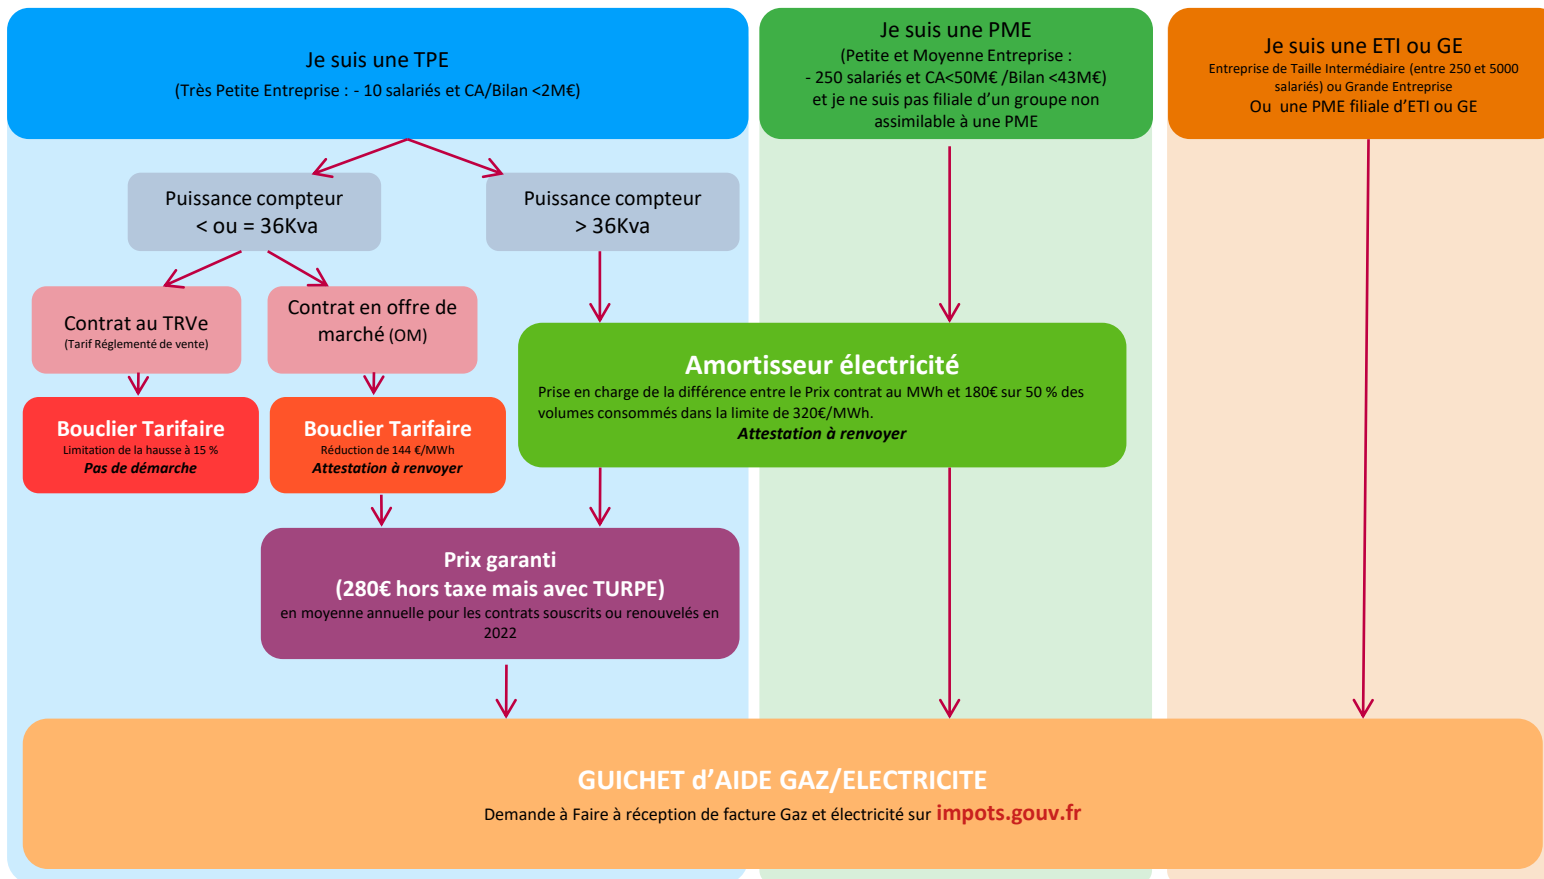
Je suis une TPE
(Très Petite Entreprise : - 10 salariés et CA/Bilan <2M€)

Je suis une PME
(Petite et Moyenne Entreprise :
- 250 salariés et CA<50M€ /Bilan <43M€)
et je ne suis pas filiale d'un groupe non assimilable à une PME

Je suis une ETI ou GE
Entreprise de Taille Intermédiaire (entre 250 et 5000 salariés) ou Grande Entreprise
Ou une PME filiale d'ETI ou GE

Puissance compteur
< ou = 36Kva

Puissance compteur
> 36Kva

Contrat au TRVe
(Tarif Réglementé de vente)

Contrat en offre de marché (OM)

Amortisseur électricité
Prise en charge de la différence entre le Prix contrat au MWh et 180€ sur 50 % des volumes consommés dans la limite de 320€/MWh.
Attestation à renvoyer

Bouclier Tarifaire
Limitation de la hausse à 15 %
Pas de démarche

Bouclier Tarifaire
Réduction de 144 €/MWh
Attestation à renvoyer

Prix garanti
(280€ hors taxe mais avec TURPE)
en moyenne annuelle pour les contrats souscrits ou renouvelés en 2022

GUICHET d'AIDE GAZ/ELECTRICITE
Demande à Faire à réception de facture Gaz et électricité sur impots.gouv.fr